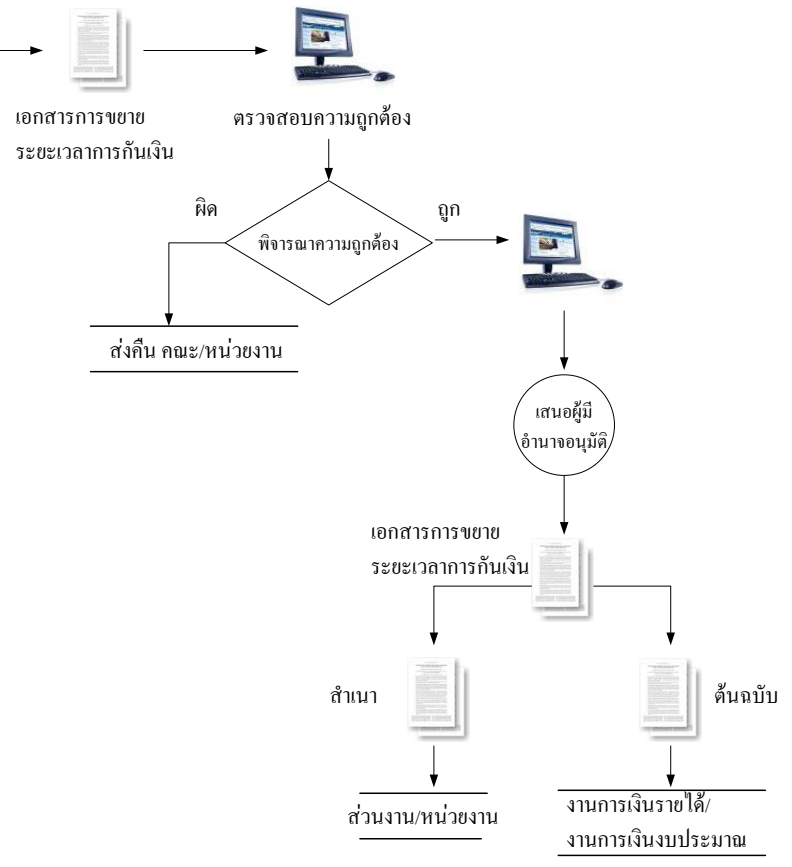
เอกสารการขยาย
ระยะเวลาการกันเงิน

ตรวจสอบความถูกต้อง

ผิด

พิจารณาความถูกต้อง

ถูก

ส่งคืน คณะ/หน่วยงาน

เสนอผู้มีอำนาจอนุมัติ

เอกสารการขยาย
ระยะเวลาการกันเงิน

สำเนา

ต้นฉบับ

ส่วนงาน/หน่วยงาน

งานการเงินรายได้/
งานการเงินงบประมาณ